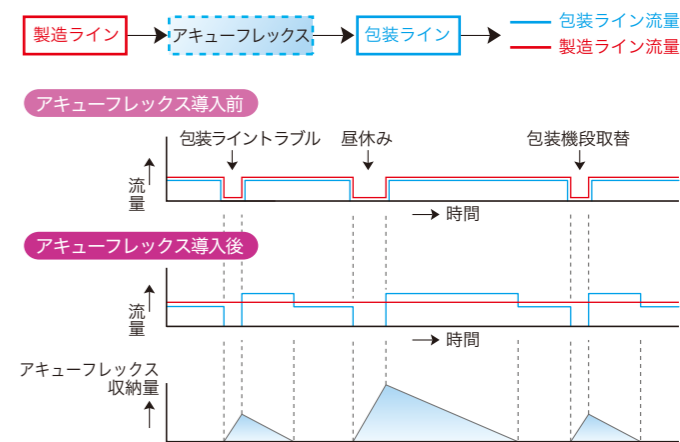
製造ライン → アキューフレックス → 包装ライン →

包装ライン流量
製造ライン流量

アキューフレックス導入前

包装ライントラブル
昼休み
包装機段取替

流量

時間

アキューフレックス導入後

流量

時間

アキューフレックス収納量